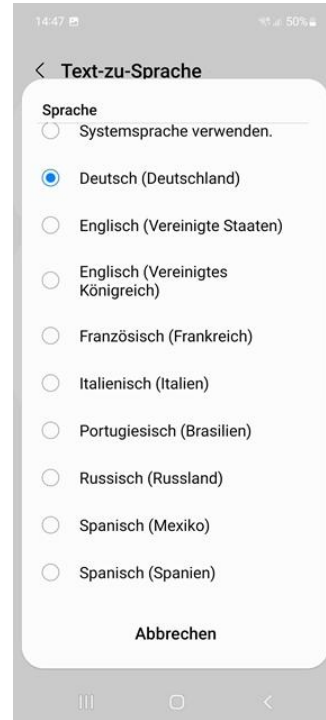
14:47

50%

< Text-zu-Sprache

Sprache

Systemsprache verwenden.

Deutsch (Deutschland)

Englisch (Vereinigte Staaten)

Englisch (Vereinigtes Königreich)

Französisch (Frankreich)

Italienisch (Italien)

Portugiesisch (Brasilien)

Russisch (Russland)

Spanisch (Mexiko)

Spanisch (Spanien)

Abbrechen